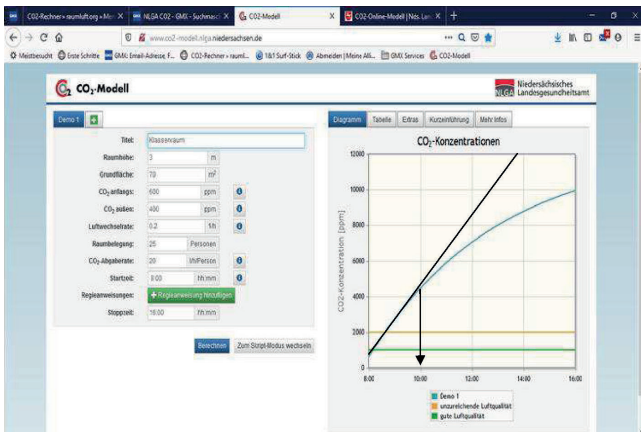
CO2-Rechner » raumluft.org » Mei X | NLGA CO2 - GMX - Suchmasch X | CO2-Modell X | CO2-Online-Modell | Nds. Lan X | +

www.co2-modell.nlga.niedersachsen.de

Meistbesucht | Erste Schritte | GMX: Email-Adresse, F... | CO2-Rechner » rauml... | 1&1 Surf-Stick | Abmelden | Meins Alli... | GMX Services | CO2-Modell

$CO_2$-Modell

NLGA Niedersächsisches Landesgesundheitsamt

Demo 1 | +

Titel: Klassenraum

Raumhöhe: 3 m

Grundfläche: 70 $m^2$

$CO_2$-anfangs: 600 ppm

$CO_2$ außen: 400 ppm

Luftwechselrate: 0.2 1/h

Raumbelegung: 25 Personen

$CO_2$-Abgaberate: 20 l/h/Person

Startzeit: 8:00 hh:mm

Regieanweisungen: + Regieanweisung hinzufügen

Stoppzeit: 16:00 hh:mm

Berechnen | Zum Skript-Modus wechseln

Diagramm | Tabelle | Extras | Kurzeinführung | Mehr Infos

$CO_2$-Konzentrationen

CO2-Konzentration [ppm]

12000
10000
8000
6000
4000
2000
0

8:00 | 10:00 | 12:00 | 14:00 | 16:00

Demo 1
unzureichende Luftqualität
gute Luftqualität